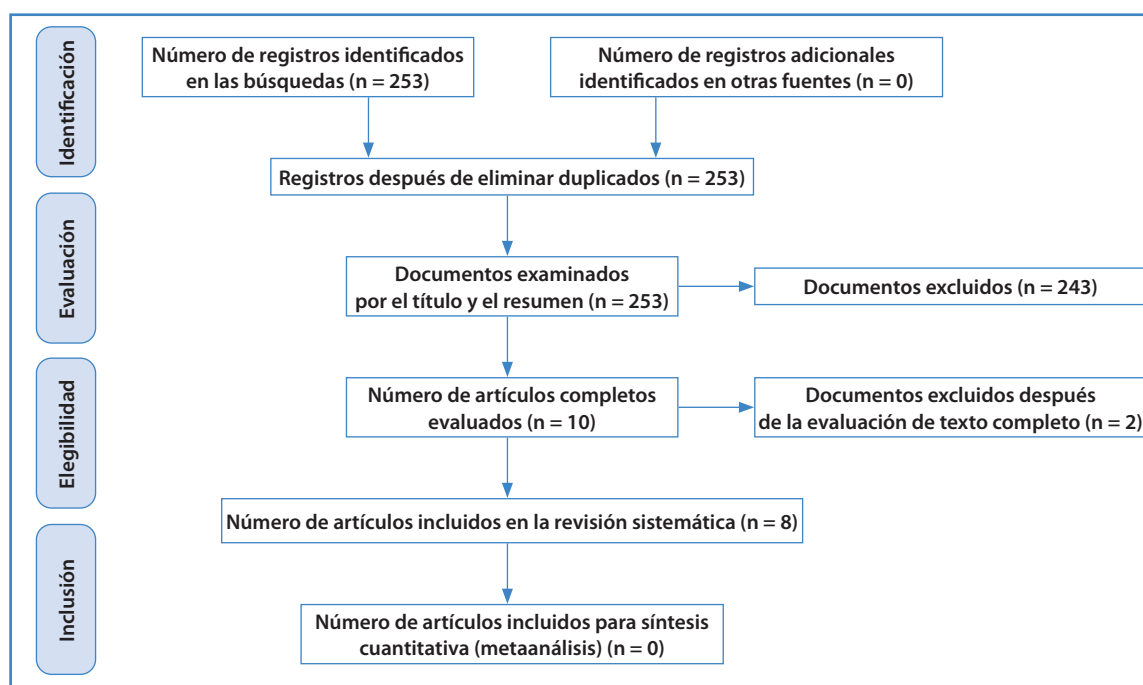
Identificación

Número de registros identificados en las búsquedas (n = 253)

Número de registros adicionales identificados en otras fuentes (n = 0)

Registros después de eliminar duplicados (n = 253)

Evaluación

Documentos examinados por el título y el resumen (n = 253)

Documentos excluidos (n = 243)

Elegibilidad

Número de artículos completos evaluados (n = 10)

Documentos excluidos después de la evaluación de texto completo (n = 2)

Número de artículos incluidos en la revisión sistemática (n = 8)

Inclusión

Número de artículos incluidos para síntesis cuantitativa (metaanálisis) (n = 0)